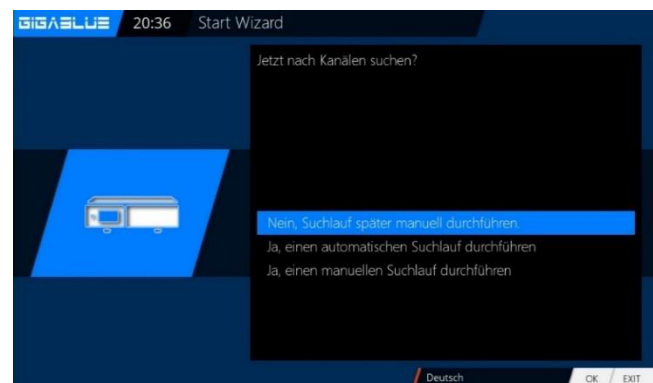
GIGABLUE 20:36 Start Wizard

Jetzt nach Kanälen suchen?

Nein, Suchlauf später manuell durchführen.
Ja, einen automatischen Suchlauf durchführen
Ja, einen manuellen Suchlauf durchführen

Deutsch
OK EXIT